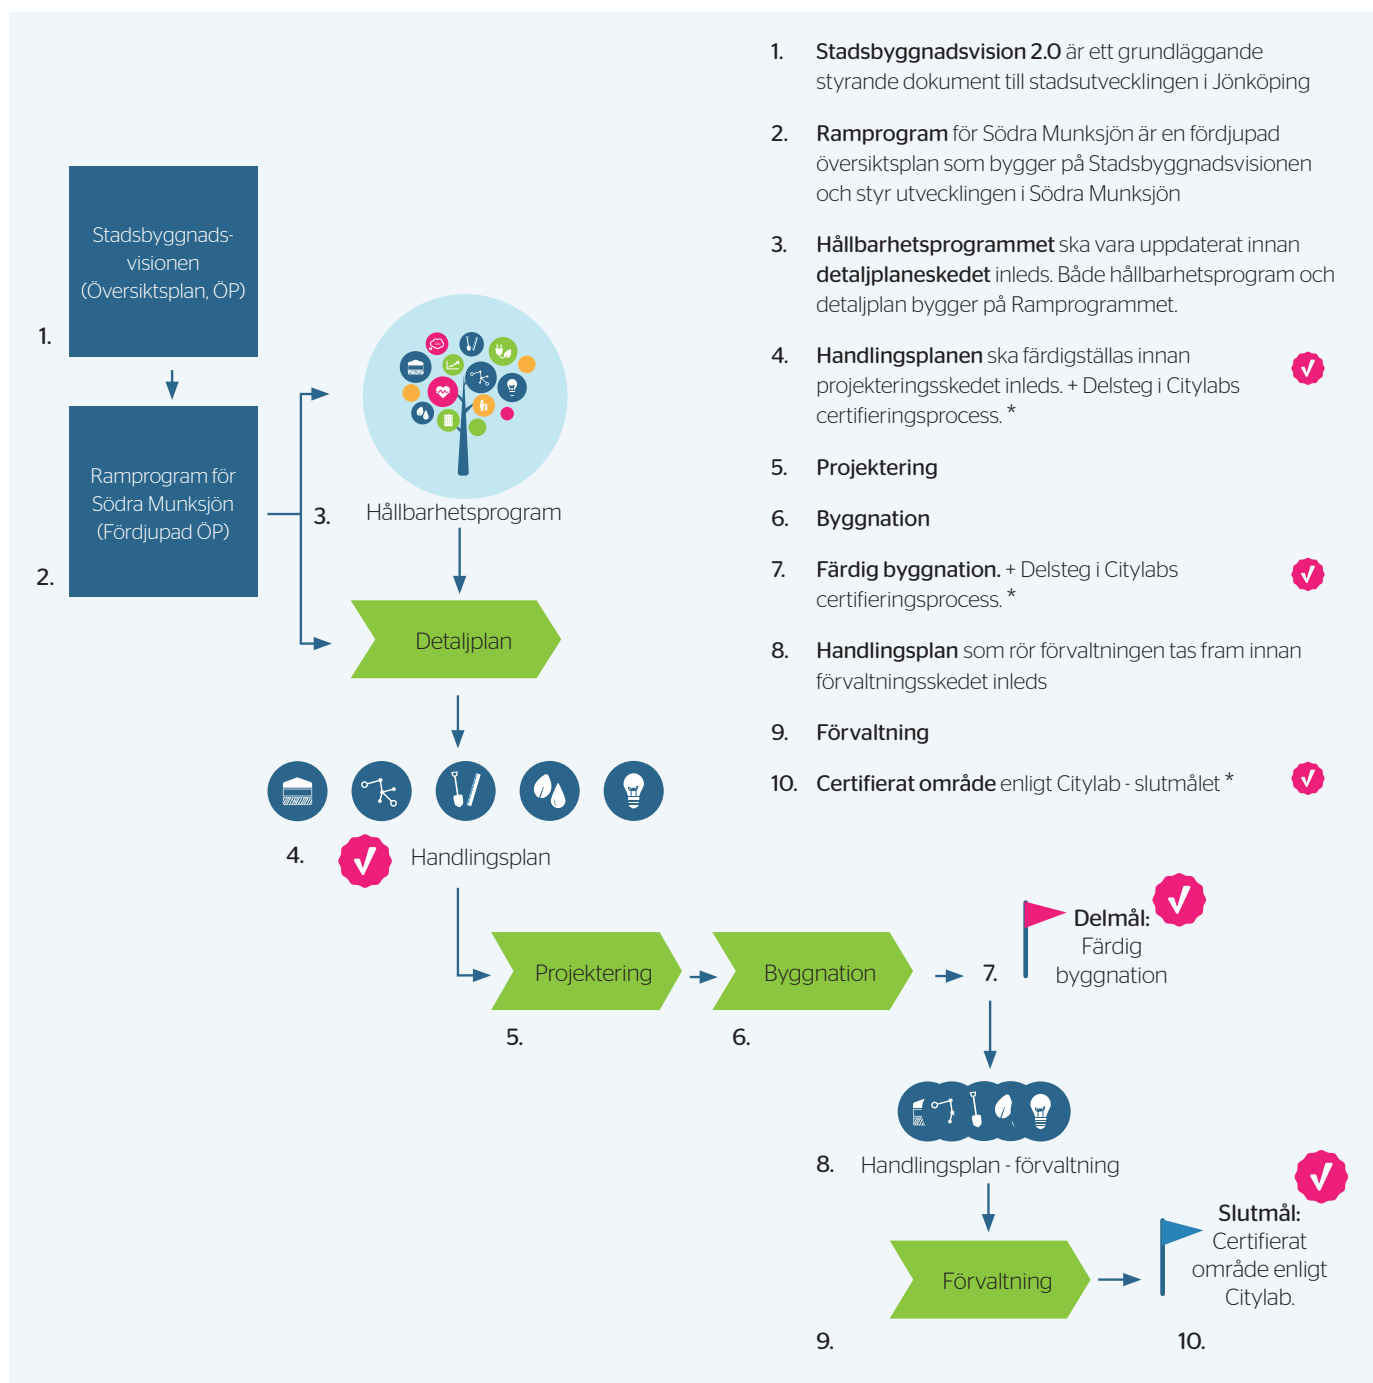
Stadsbyggnadsvisionen (Översiktsplan, ÖP)

1.

Ramprogram för Södra Munksjön (Fördjupad ÖP)

2.

3. Hållbarhetsprogram

Detaljplan

4. Handlingsplan

Projektering

5.

Byggnation

6.

7. Delmål: Färdig byggnation

8. Handlingsplan - förvaltning

Förvaltning

9.

Slutmål: Certifierat område enligt Citylab.

10.

1. **Stadsbyggnadsvision 2.0** är ett grundläggande styrande dokument till stadsutvecklingen i Jönköping

2. **Ramprogram** för Södra Munksjön är en fördjupad översiktsplan som bygger på Stadsbyggnadsvisionen och styr utvecklingen i Södra Munksjön

3. **Hållbarhetsprogrammet** ska vara uppdaterat innan **detaljplaneskedet** inleds. Både hållbarhetsprogram och detaljplan bygger på Ramprogrammet.

4. **Handlingsplanen** ska färdigställas innan projekteringsskedet inleds. + Delsteg i Citylabs certifieringsprocess. *

5. **Projektering**

6. **Byggnation**

7. **Färdig byggnation.** + Delsteg i Citylabs certifieringsprocess. *

8. **Handlingsplan** som rör förvaltningen tas fram innan förvaltningsskedet inleds

9. **Förvaltning**

10. **Certifierat område** enligt Citylab - slutmålet *